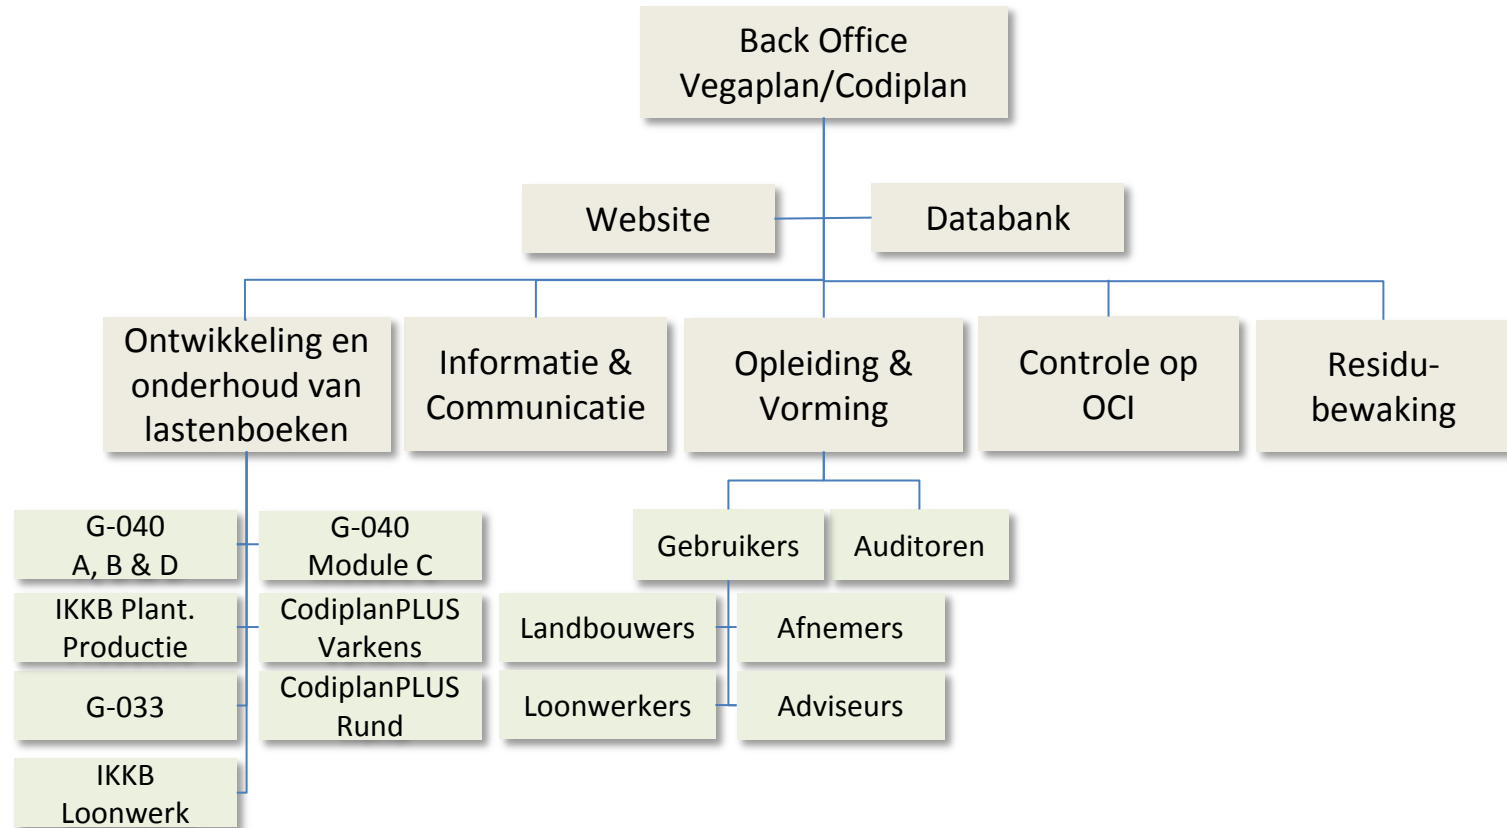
Back Office
Vegaplan/Codiplan

Website

Databank

Ontwikkeling en onderhoud van lastenboeken

Informatie & Communicatie

Opleiding & Vorming

Controle op OCI

Residu-bewaking

G-040
A, B & D

G-040
Module C

IKKB Plant. Productie

CodiplanPLUS Varkens

G-033

CodiplanPLUS Rund

IKKB Loonwerk

Gebruikers

Auditoren

Landbouwers

Afnemers

Loonwerkers

Adviseurs